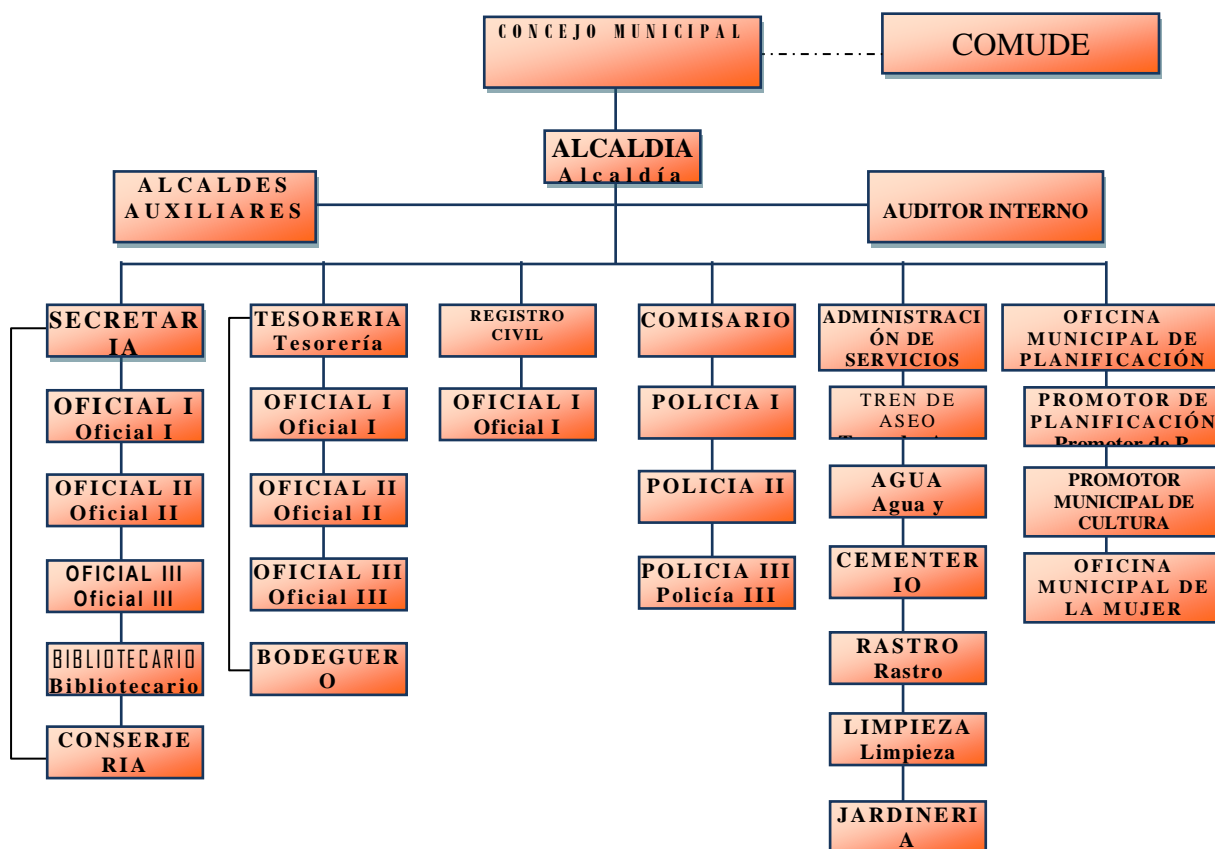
CONCEJO MUNICIPAL

COMUDE

ALCALDIA
Alcaldía

ALCALDES AUXILIARES

AUDITOR INTERNO

SECRETARIA

OFICIAL I
Oficial I

OFICIAL II
Oficial II

OFICIAL III
Oficial III

BIBLIOTECARIO
Bibliotecario

CONSERJERIA

TESORERIA
Tesorería

OFICIAL I
Oficial I

OFICIAL II
Oficial II

OFICIAL III
Oficial III

BODEGUERO

REGISTRO CIVIL

OFICIAL I
Oficial I

COMISARIO

POLICIA I

POLICIA II

POLICIA III
Policía III

ADMINISTRACIÓN DE SERVICIOS

TREN DE ASEO
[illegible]

AGUA
Agua y

CEMENTERIO

RASTRO
Rastro

LIMPIEZA
Limpieza

JARDINERIA

OFICINA MUNICIPAL DE PLANIFICACIÓN

PROMOTOR DE PLANIFICACIÓN
Promotor de P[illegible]

PROMOTOR MUNICIPAL DE CULTURA

OFICINA MUNICIPAL DE LA MUJER